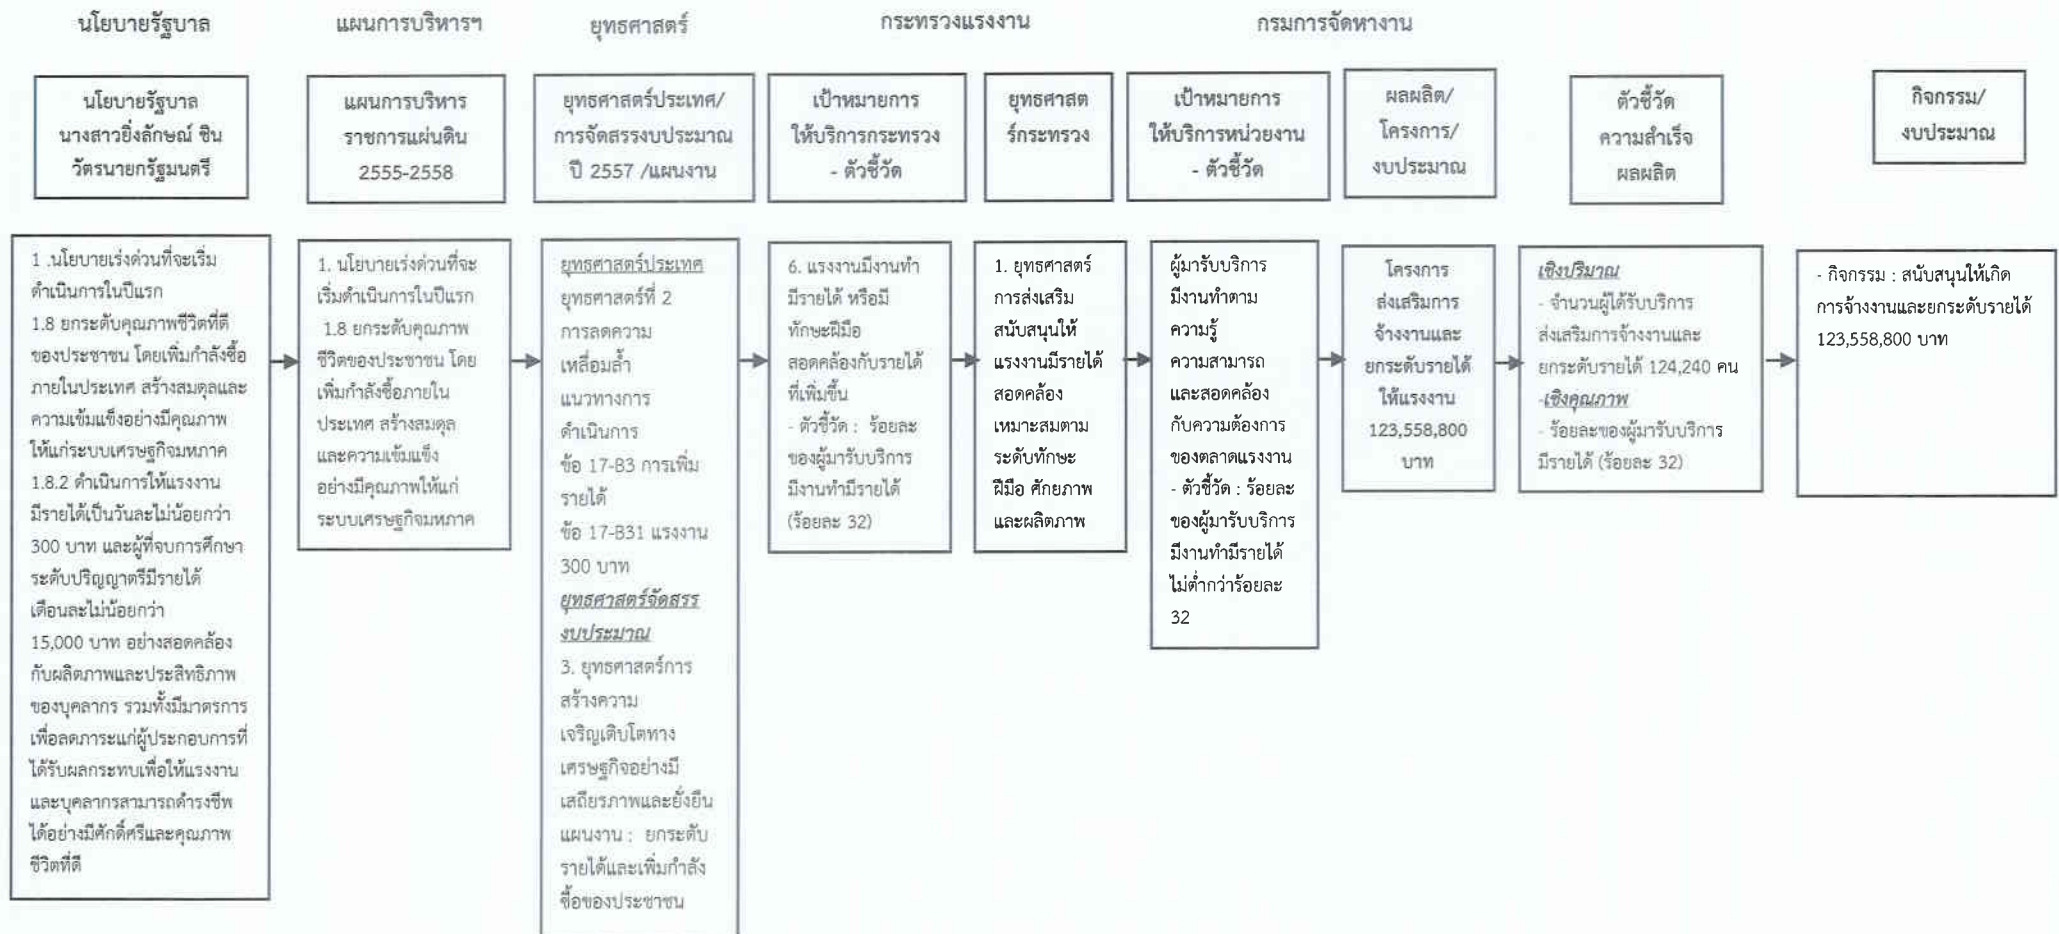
นโยบายรัฐบาล

แผนการบริหารฯ

ยุทธศาสตร์

กระทรวงแรงงาน

กรมการจัดหางาน

นโยบายรัฐบาล นางสาวยิ่งลักษณ์ ชินวัตรนายกรัฐมนตรี

แผนการบริหารราชการแผ่นดิน 2555-2558

ยุทธศาสตร์ประเทศ/การจัดสรรงบประมาณ ปี 2557 /แผนงาน

เป้าหมายการให้บริการกระทรวง - ตัวชี้วัด

ยุทธศาสตร์กระทรวง

เป้าหมายการให้บริการหน่วยงาน - ตัวชี้วัด

ผลผลิต/โครงการ/งบประมาณ

ตัวชี้วัดความสำเร็จผลผลิต

กิจกรรม/งบประมาณ

1 .นโยบายเร่งด่วนที่จะเริ่มดำเนินการในปีแรก
1.8 ยกระดับคุณภาพชีวิตที่ดีของประชาชน โดยเพิ่มกำลังซื้อภายในประเทศ สร้างสมดุลและความเข้มแข็งอย่างมีคุณภาพให้แก่ระบบเศรษฐกิจมหภาค
1.8.2 ดำเนินการให้แรงงานมีรายได้เป็นวันละไม่น้อยกว่า 300 บาท และผู้ที่จบการศึกษาระดับปริญญาตรีมีรายได้เดือนละไม่น้อยกว่า 15,000 บาท อย่างสอดคล้องกับผลิตภาพและประสิทธิภาพของบุคลากร รวมทั้งมีมาตรการเพื่อลดภาระแก่ผู้ประกอบการที่ได้รับผลกระทบเพื่อให้แรงงานและบุคลากรสามารถดำรงชีพได้อย่างมีศักดิ์ศรีและคุณภาพชีวิตที่ดี

1. นโยบายเร่งด่วนที่จะเริ่มดำเนินการในปีแรก
1.8 ยกระดับคุณภาพชีวิตของประชาชน โดยเพิ่มกำลังซื้อภายในประเทศ สร้างสมดุลและความเข้มแข็งอย่างมีคุณภาพให้แก่ระบบเศรษฐกิจมหภาค

ยุทธศาสตร์ประเทศ
ยุทธศาสตร์ที่ 2 การลดความเหลื่อมล้ำ
แนวทางการดำเนินการ
ข้อ 17-B3 การเพิ่มรายได้
ข้อ 17-B31 แรงงาน 300 บาท
ยุทธศาสตร์จัดสรรงบประมาณ
3. ยุทธศาสตร์การสร้างความเจริญเติบโตทางเศรษฐกิจอย่างมีเสถียรภาพและยั่งยืน
แผนงาน : ยกระดับรายได้และเพิ่มกำลังซื้อของประชาชน

6. แรงงานมีงานทำมีรายได้ หรือมีทักษะฝีมือสอดคล้องกับรายได้ที่เพิ่มขึ้น
- ตัวชี้วัด : ร้อยละของผู้มารับบริการมีงานทำมีรายได้ (ร้อยละ 32)

1. ยุทธศาสตร์การส่งเสริมสนับสนุนให้แรงงานมีรายได้สอดคล้องเหมาะสมตามระดับทักษะฝีมือ ศักยภาพและผลิตภาพ

ผู้มารับบริการมีงานทำตามความรู้ความสามารถและสอดคล้องกับความต้องการของตลาดแรงงาน
- ตัวชี้วัด : ร้อยละของผู้มารับบริการมีงานทำมีรายได้ไม่ต่ำกว่าร้อยละ 32

โครงการส่งเสริมการจ้างงานและยกระดับรายได้ให้แรงงาน 123,558,800 บาท

เชิงปริมาณ
- จำนวนผู้ได้รับบริการส่งเสริมการจ้างงานและยกระดับรายได้ 124,240 คน
-เชิงคุณภาพ
- ร้อยละของผู้มารับบริการมีรายได้ (ร้อยละ 32)

- กิจกรรม : สนับสนุนให้เกิดการจ้างงานและยกระดับรายได้ 123,558,800 บาท